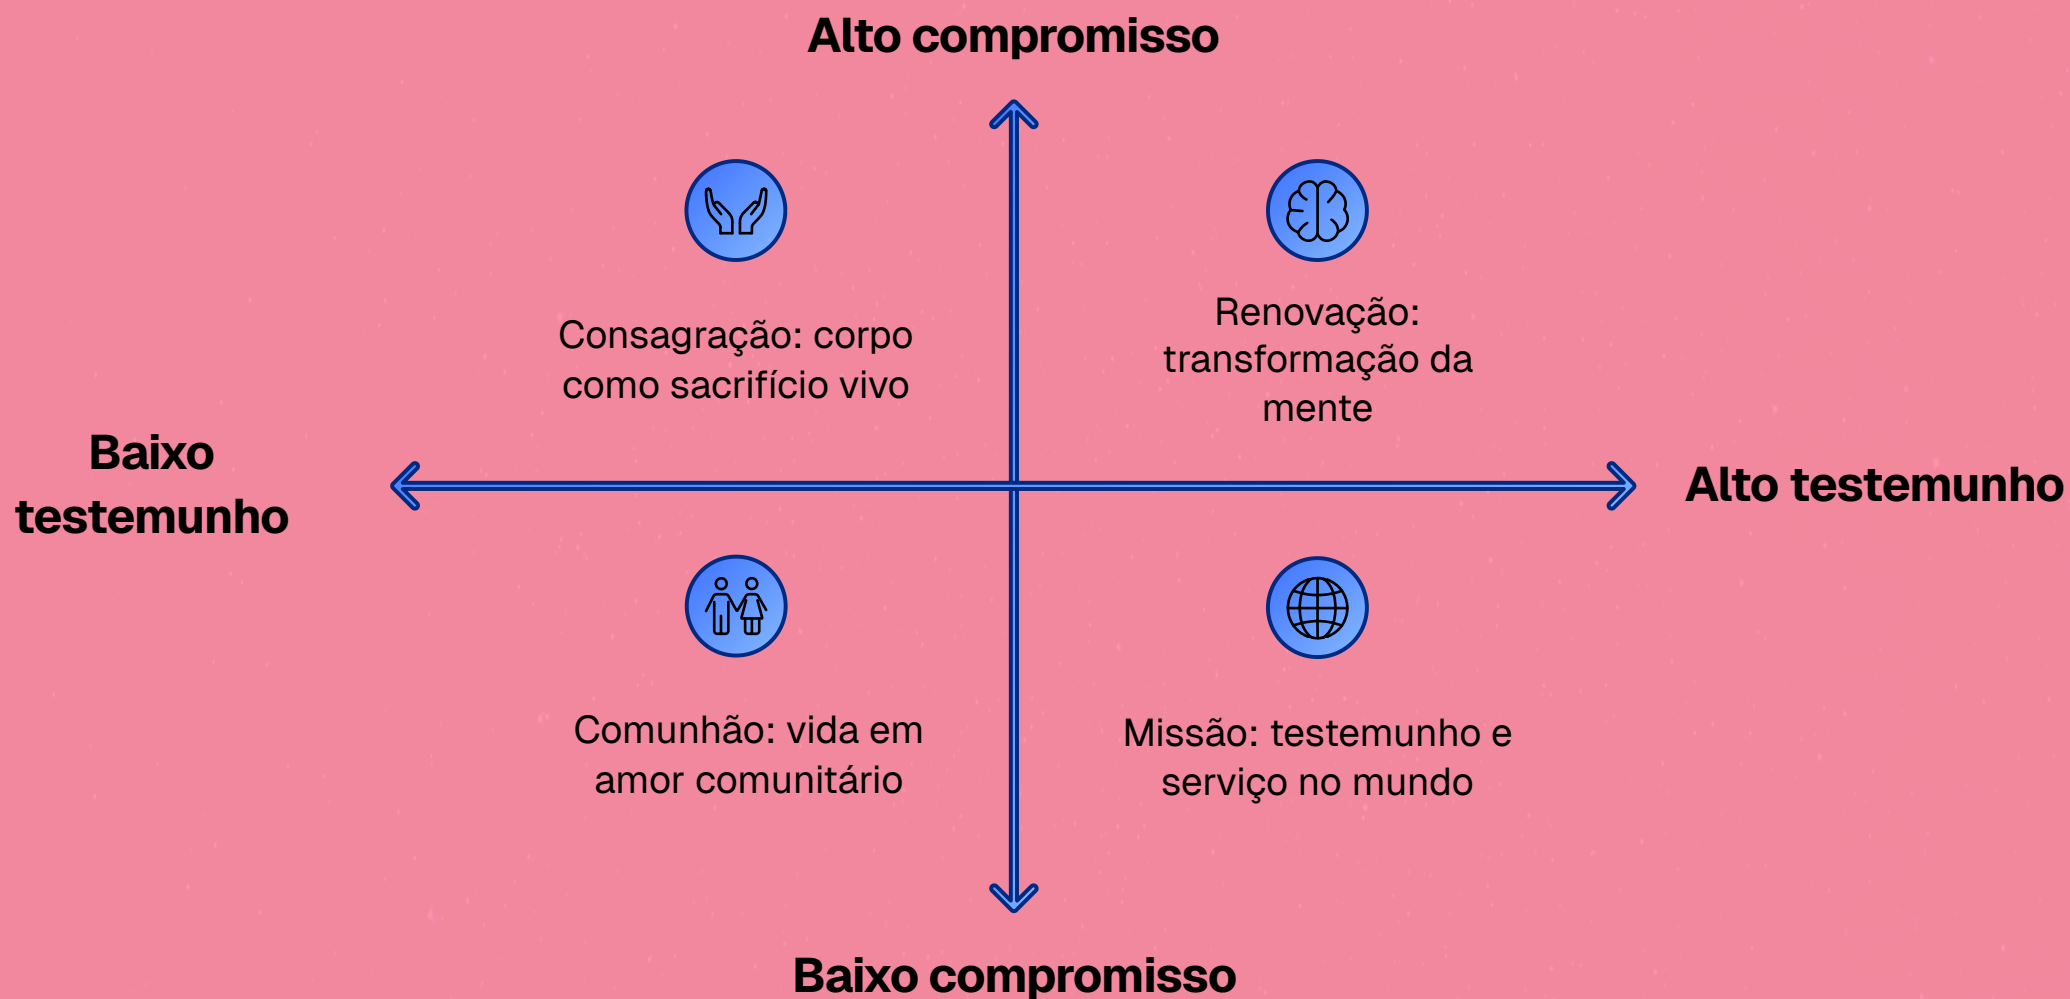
Alto compromisso

Consagração: corpo como sacrifício vivo

Renovação: transformação da mente

Baixo testemunho

Alto testemunho

Comunhão: vida em amor comunitário

Missão: testemunho e serviço no mundo

Baixo compromisso